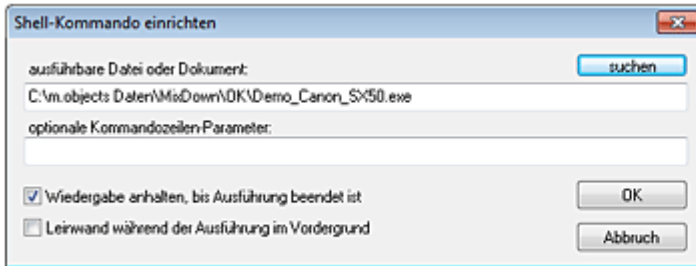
Shell-Kommando einrichten

ausführbare Datei oder Dokument:

suchen

C:\m.objects Daten\MixDown\OK\Demo_Canon_SX50.exe

optionale Kommandozeilen-Parameter:

Wiedergabe anhalten, bis Ausführung beendet ist

OK

Leinwand während der Ausführung im Vordergrund

Abbruch